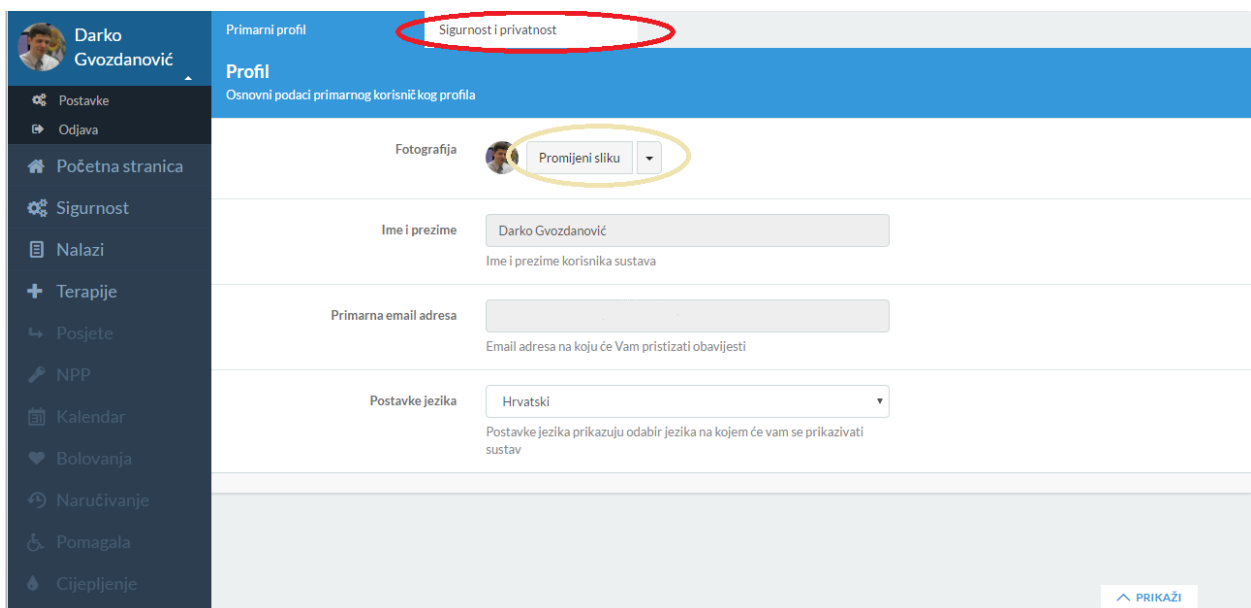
Darko Gvozdanović

Postavke
Odjava
Početna stranica
Sigurnost
Nalazi
Terapije
Posjete
NPP
Kalendar
Bolovanja
Naručivanje
Pomagala
Cijepljenje

Primarni profil
Sigurnost i privatnost

Profil
Osnovni podaci primarnog korisničkog profila

Fotografija
Promijeni sliku

Ime i prezime
Darko Gvozdanović
Ime i prezime korisnika sustava

Primarna email adresa
Email adresa na koju će Vam pristizati obavijesti

Postavke jezika
Hrvatski
Postavke jezika prikazuju odabir jezika na kojem će vam se prikazivati sustav

PRIKAŽI